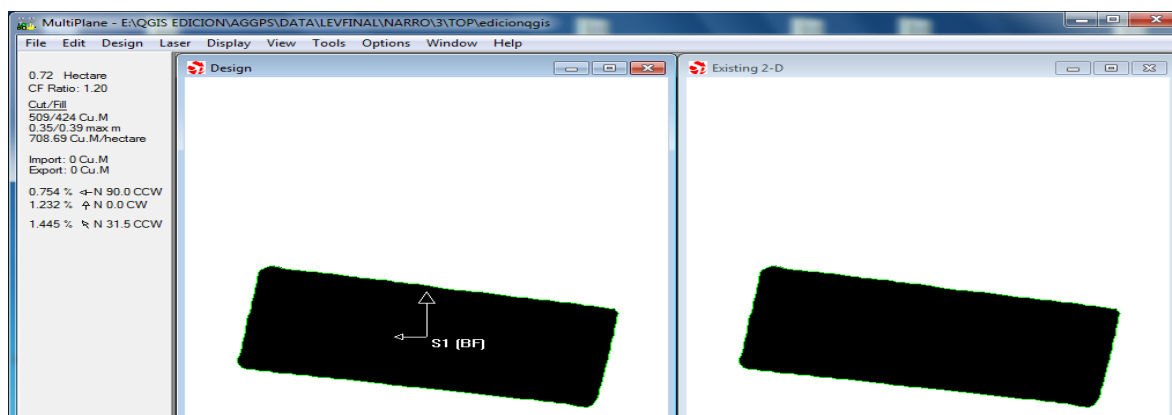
MultiPlane - E:\QGIS EDICION\AGGPS\DATA\LEVFINAL\NARRO\3\TOP\edicionqgis

File Edit Design Laser Display View Tools Options Window Help

0.72 Hectare
CF Ratio: 1.20

Cut/Fill
509/424 Cu.M
0.35/0.39 max m
708.69 Cu.M/hectare

Import: 0 Cu.M
Export: 0 Cu.M

0.754 % N 90.0 CCW
1.232 % N 0.0 CW

1.445 % N 31.5 CCW

Design

S1 (BF)

Existing 2-D